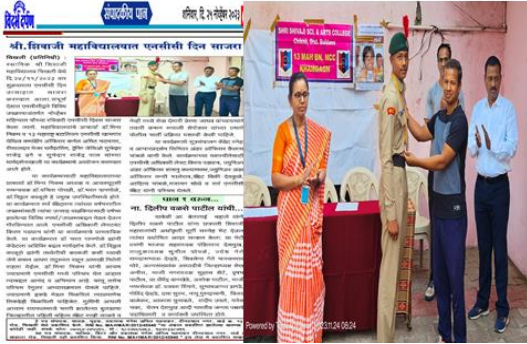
संपादकीय पान

शनिवार, दि. २५ नोव्हेंबर २०२३

श्री.शिवाजी महाविद्यालयात एनसीसी दिन साजरा

ना. दिलीप वळसे पाटील यांनी...

SHRI SHIVAJI SCI. & ARTS COLLEGE

13 MAH BN, NCC

KHAMGAON

Powered by

23.11.24 08:24